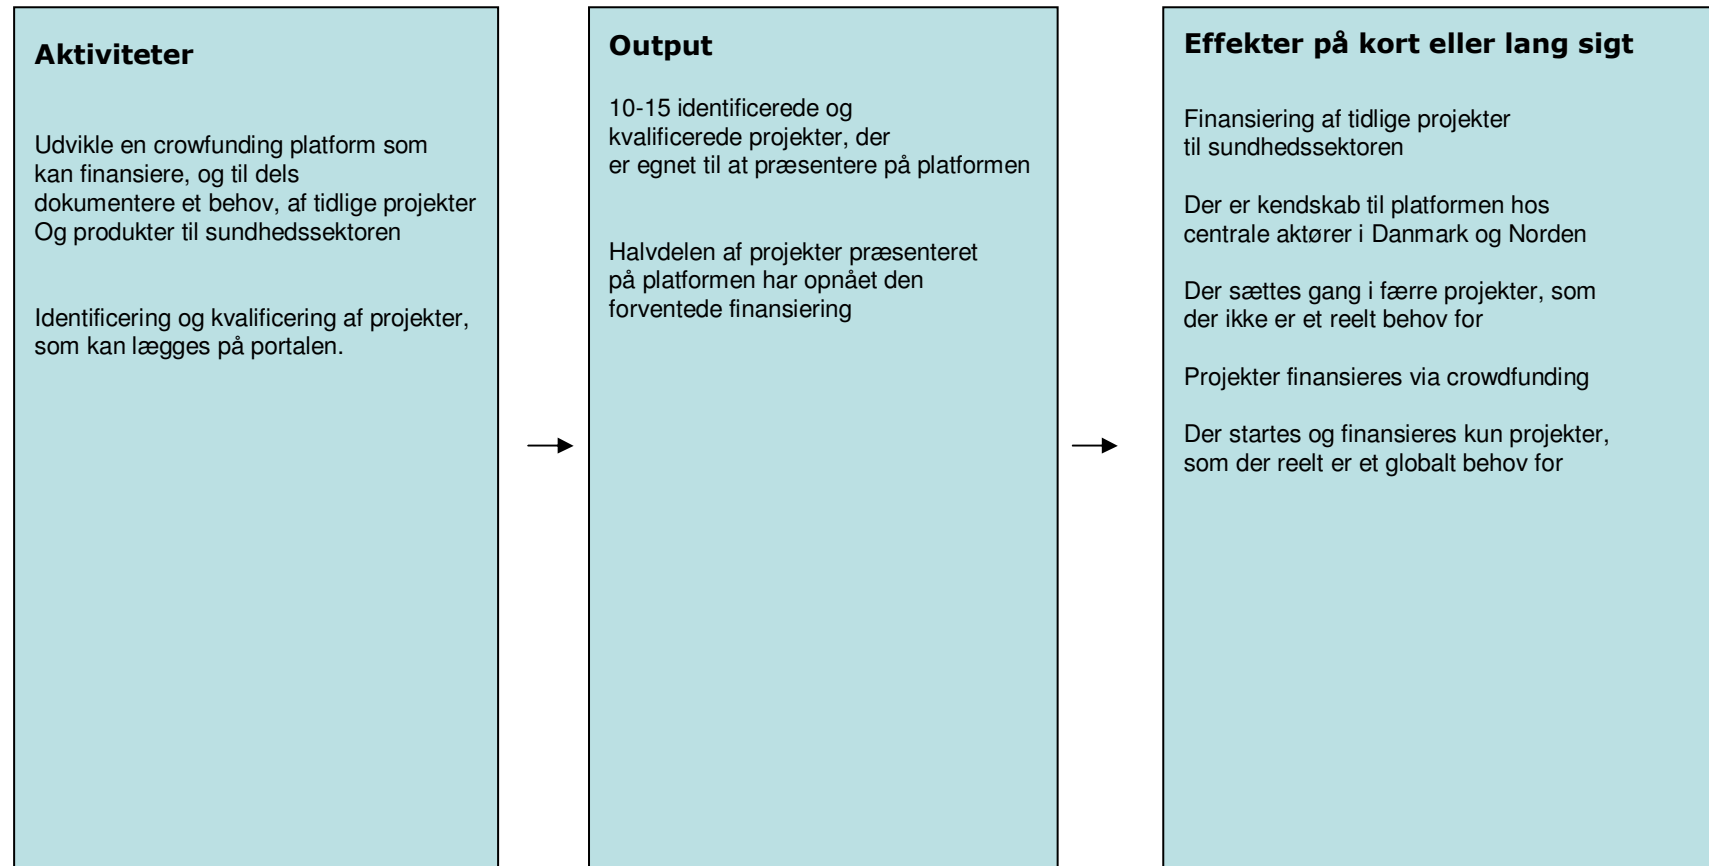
Aktiviteter

Udvikle en crowfunding platform som kan finansiere, og til dels dokumentere et behov, af tidlige projekter Og produkter til sundhedssektoren

Identificering og kvalificering af projekter, som kan lægges på portalen.

Output

10-15 identificerede og kvalificerede projekter, der er egnet til at præsentere på platformen

Halvdelen af projekter præsenteret på platformen har opnået den forventede finansiering

Effekter på kort eller lang sigt

Finansiering af tidlige projekter til sundhedssektoren

Der er kendskab til platformen hos centrale aktører i Danmark og Norden

Der sættes gang i færre projekter, som der ikke er et reelt behov for

Projekter finansieres via crowdfunding

Der startes og finansieres kun projekter, som der reelt er et globalt behov for